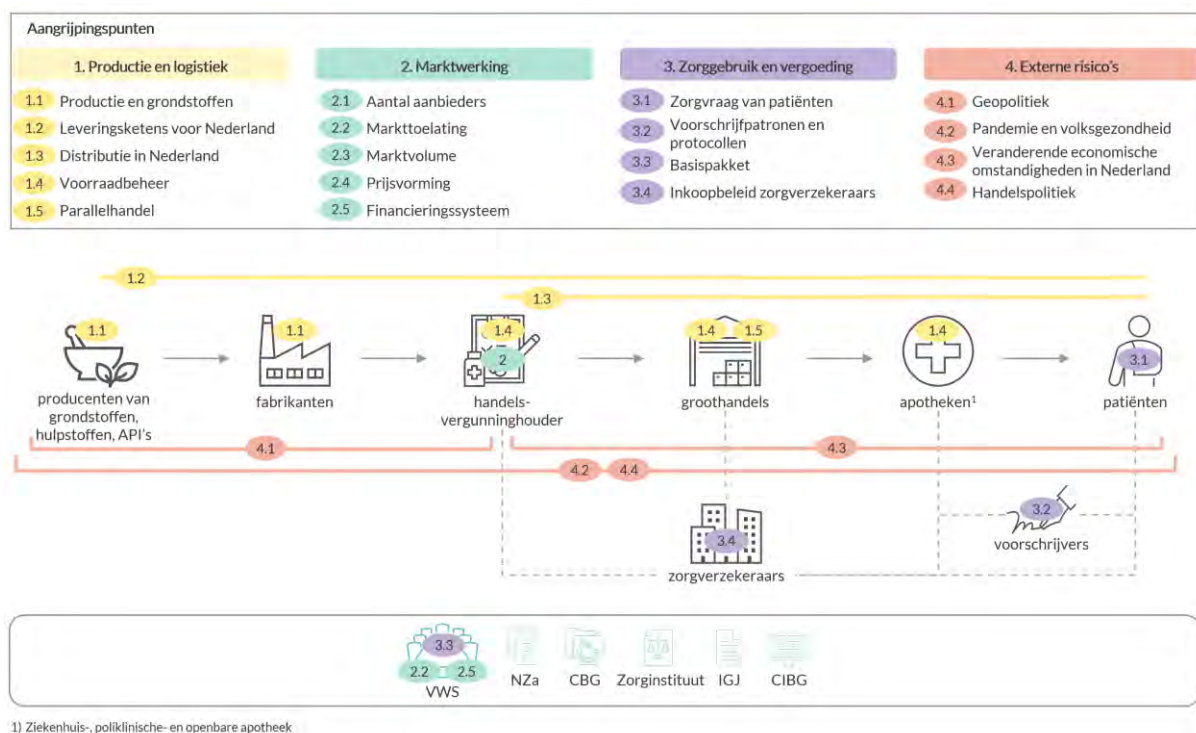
Aangrijpingspunten

1. Productie en logistiek

1.1 Productie en grondstoffen
1.2 Leveringsketens voor Nederland
1.3 Distributie in Nederland
1.4 Voorraadbeheer
1.5 Parallelhandel

2. Marktwerking

2.1 Aantal aanbieders
2.2 Markttoelating
2.3 Marktvolume
2.4 Prijsvorming
2.5 Financieringssysteem

3. Zorggebruik en vergoeding

3.1 Zorgvraag van patiënten
3.2 Voorschrijfpatronen en protocollen
3.3 Basispakket
3.4 Inkoopbeleid zorgverzekeraars

4. Externe risico's

4.1 Geopolitiek
4.2 Pandemie en volksgezondheid
4.3 Veranderende economische omstandigheden in Nederland
4.4 Handelspolitiek

1.2
1.3
1.1
producenten van grondstoffen, hulpstoffen, API's
1.1
fabrikanten
1.4
2
handels-vergunninghouder
1.4 1.5
groothandels
1.4
apotheken$^1$
3.1
patiënten
4.1
4.3
4.2 4.4
3.4
zorgverzekeraars
3.2
voorschrijvers

3.3
2.2 2.5
VWS
NZa
CBG
Zorginstituut
IGJ
CIBG

1) Ziekenhuis-, poliklinische- en openbare apotheek